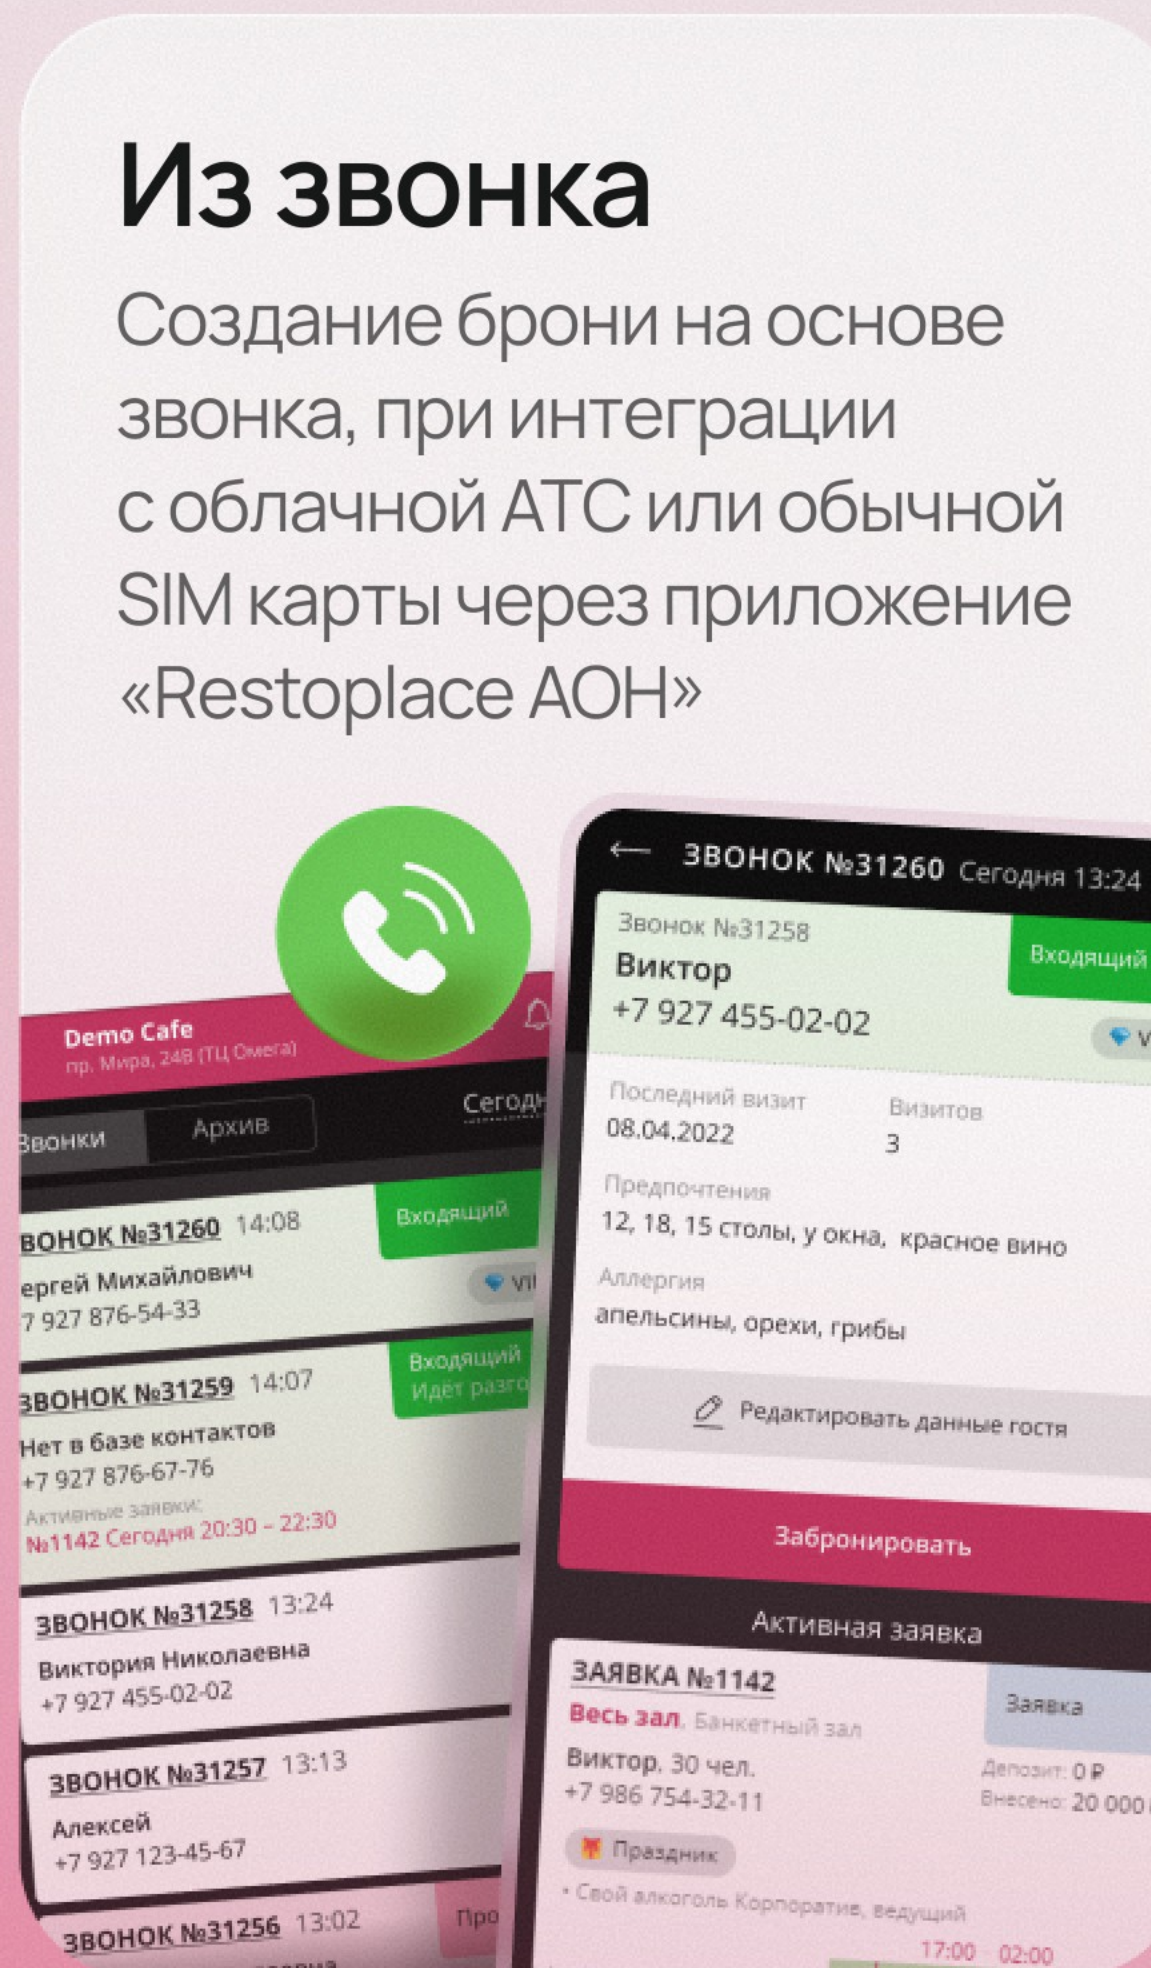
Из звонка

Создание брони на основе звонка, при интеграции с облачной АТС или обычной SIM карты через приложение «Restoplace АОН»

Demo Cafe
пр. Мира, 248 (ТЦ Омега)

Звонки Архив Сегодн

ВОНОК №31260 14:08 Входящий
ергей Михайлович
7 927 876-54-33
VI

ЗВОНОК №31259 14:07 Входящий Идёт разго
Нет в базе контактов
+7 927 876-67-76
Активные заявки:
№1142 Сегодня 20:30 – 22:30

ЗВОНОК №31258 13:24
Виктория Николаевна
+7 927 455-02-02

ЗВОНОК №31257 13:13
Алексей
+7 927 123-45-67

ЗВОНОК №31256 13:02 Про

← ЗВОНОК №31260 Сегодня 13:24

Звонок №31258
Виктор
+7 927 455-02-02
Входящий
V

Последний визит
08.04.2022
Визитов
3

Предпочтения
12, 18, 15 столы, у окна, красное вино

Аллергия
апельсины, орехи, грибы

Редактировать данные гостя

Забронировать

Активная заявка

ЗАЯВКА №1142
Весь зал, Банкетный зал
Виктор, 30 чел.
+7 986 754-32-11
Заявка
Депозит: 0 ₽
Внесено: 20 000
Праздник
• Свой алкоголь Корпоратив, ведущий
17:00 02:00